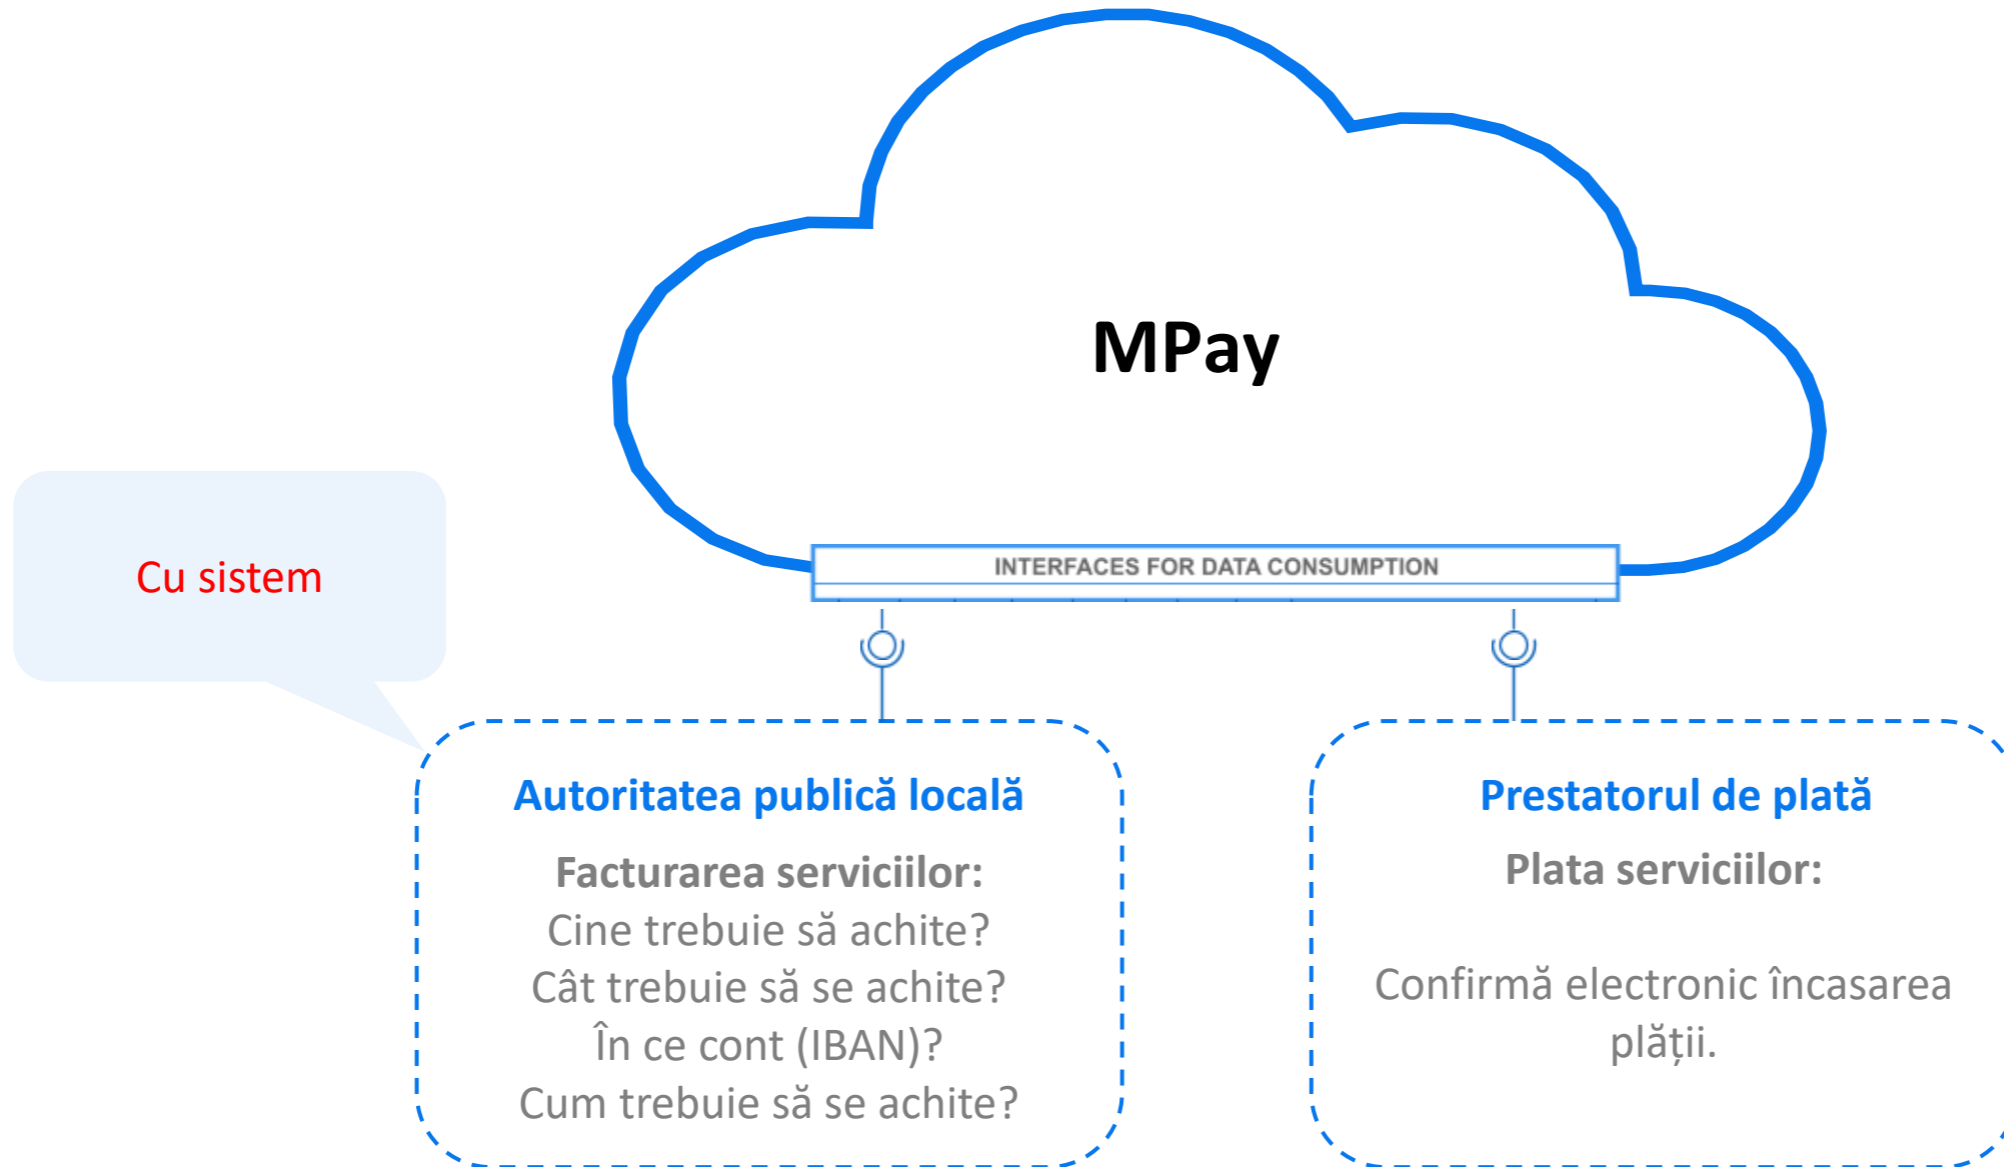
MPay

INTERFACES FOR DATA CONSUMPTION

Cu sistem

Autoritatea publică locală

Facturarea serviciilor:
Cine trebuie să achite?
Cât trebuie să se achite?
În ce cont (IBAN)?
Cum trebuie să se achite?

Prestatorul de plată

Plata serviciilor:

Confirmă electronic încasarea plății.